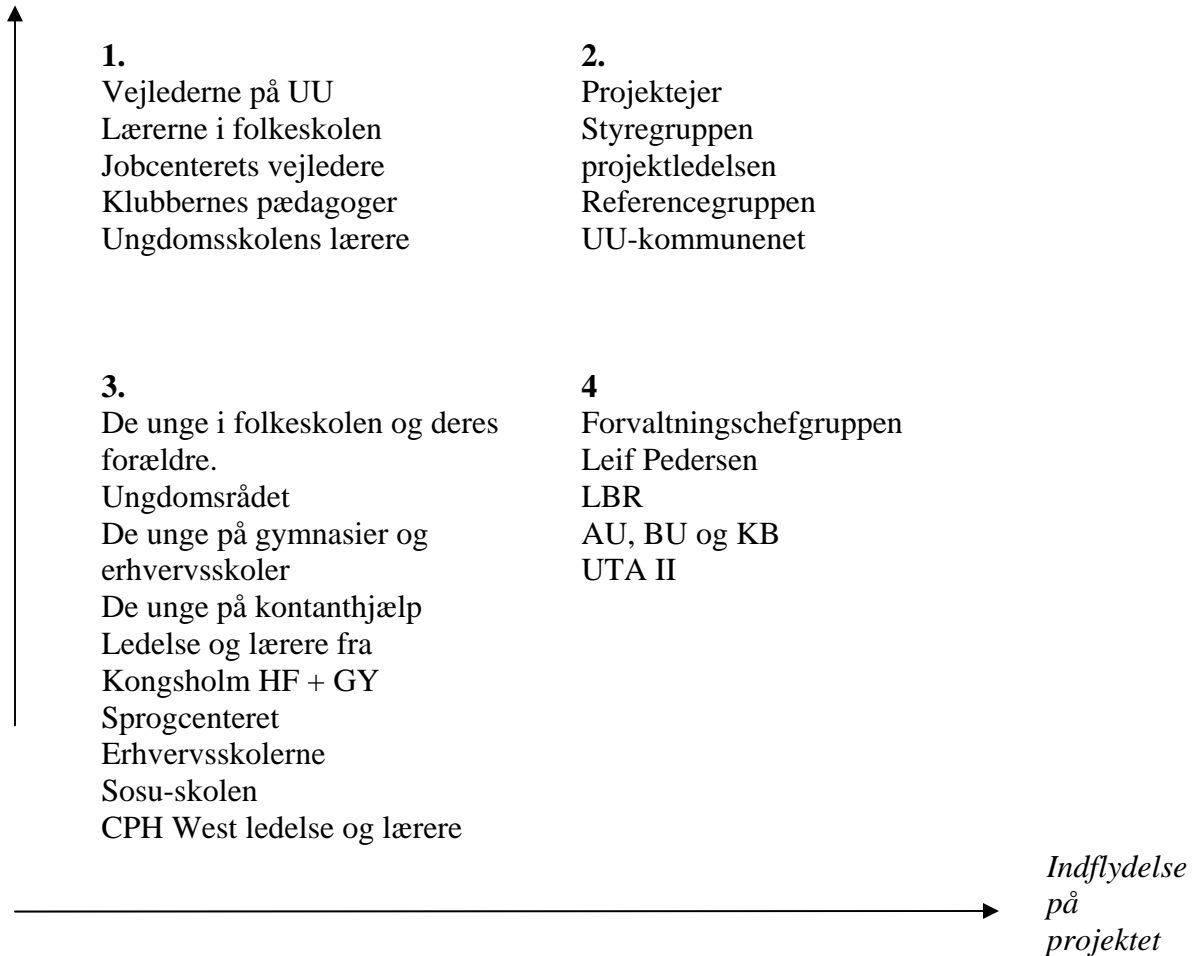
**1.**
Vejlederne på UU
Lærerne i folkeskolen
Jobcenterets vejledere
Klubbernes pædagoger
Ungdomsskolens lærere

**2.**
Projektejer
Styregruppen
projektledelsen
Referencegruppen
UU-kommunenet

**3.**
De unge i folkeskolen og deres forældre.
Ungdomsrådet
De unge på gymnasier og erhvervsskoler
De unge på kontanthjælp
Ledelse og lærere fra Kongsholm HF + GY
Sprogcenteret
Erhvervsskolerne
Sosu-skolen
CPH West ledelse og lærere

**4**
Forvaltningschefgruppen
Leif Pedersen
LBR
AU, BU og KB
UTA II

*Indflydelse på projektet*